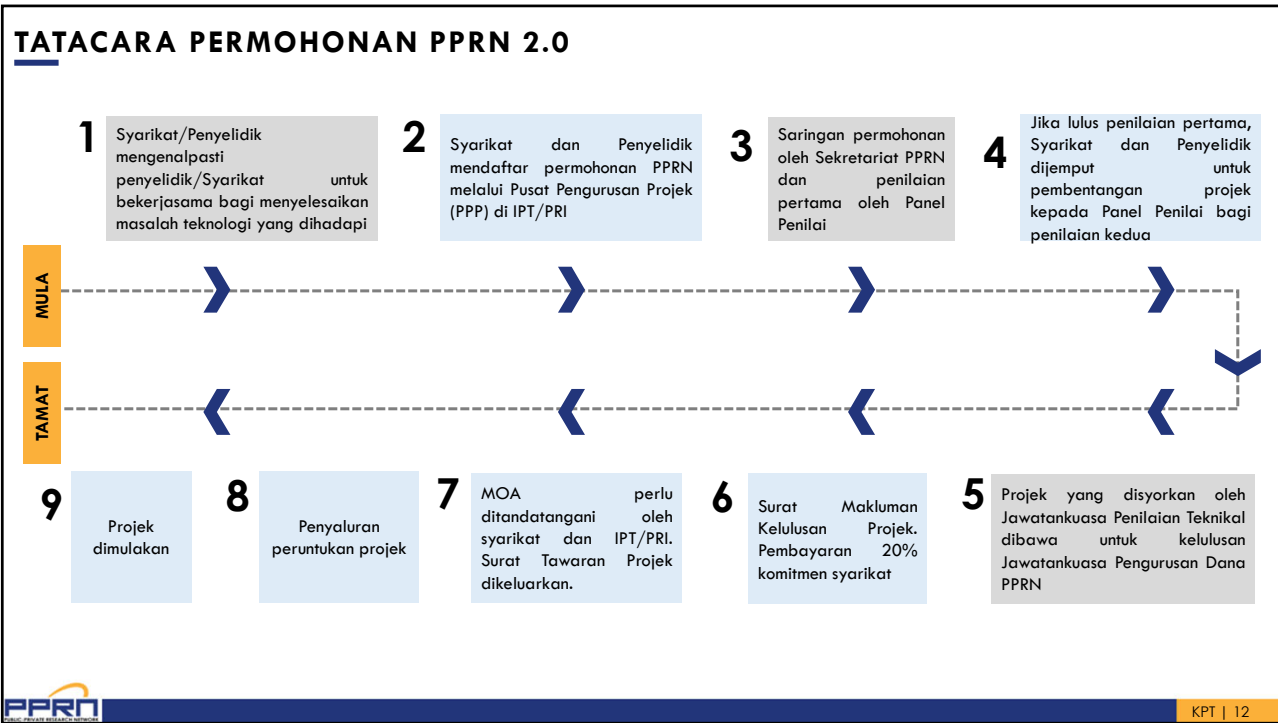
TATACARA PERMOHONAN PPRN 2.0

1 Syarikat/Penyelidik mengenalpasti penyelidik/Syarikat untuk bekerjasama bagi menyelesaikan masalah teknologi yang dihadapi

2 Syarikat dan Penyelidik mendaftar permohonan PPRN melalui Pusat Pengurusan Projek (PPP) di IPT/PRI

3 Saringan permohonan oleh Sekretariat PPRN dan penilaian pertama oleh Panel Penilai

4 Jika lulus penilaian pertama, Syarikat dan Penyelidik dijemput untuk pembentangan projek kepada Panel Penilai bagi penilaian kedua

MULA

TAMAT

9 Projek dimulakan

8 Penyaluran peruntukan projek

7 MOA perlu ditandatangani oleh syarikat dan IPT/PRI. Surat Tawaran Projek dikeluarkan.

6 Surat Makluman Kelulusan Projek. Pembayaran 20% komitmen syarikat

5 Projek yang disyorkan oleh Jawatankuasa Penilaian Teknikal dibawa untuk kelulusan Jawatankuasa Pengurusan Dana PPRN

PPRN PUBLIC PRIVATE RESEARCH NETWORK

KPT | 12